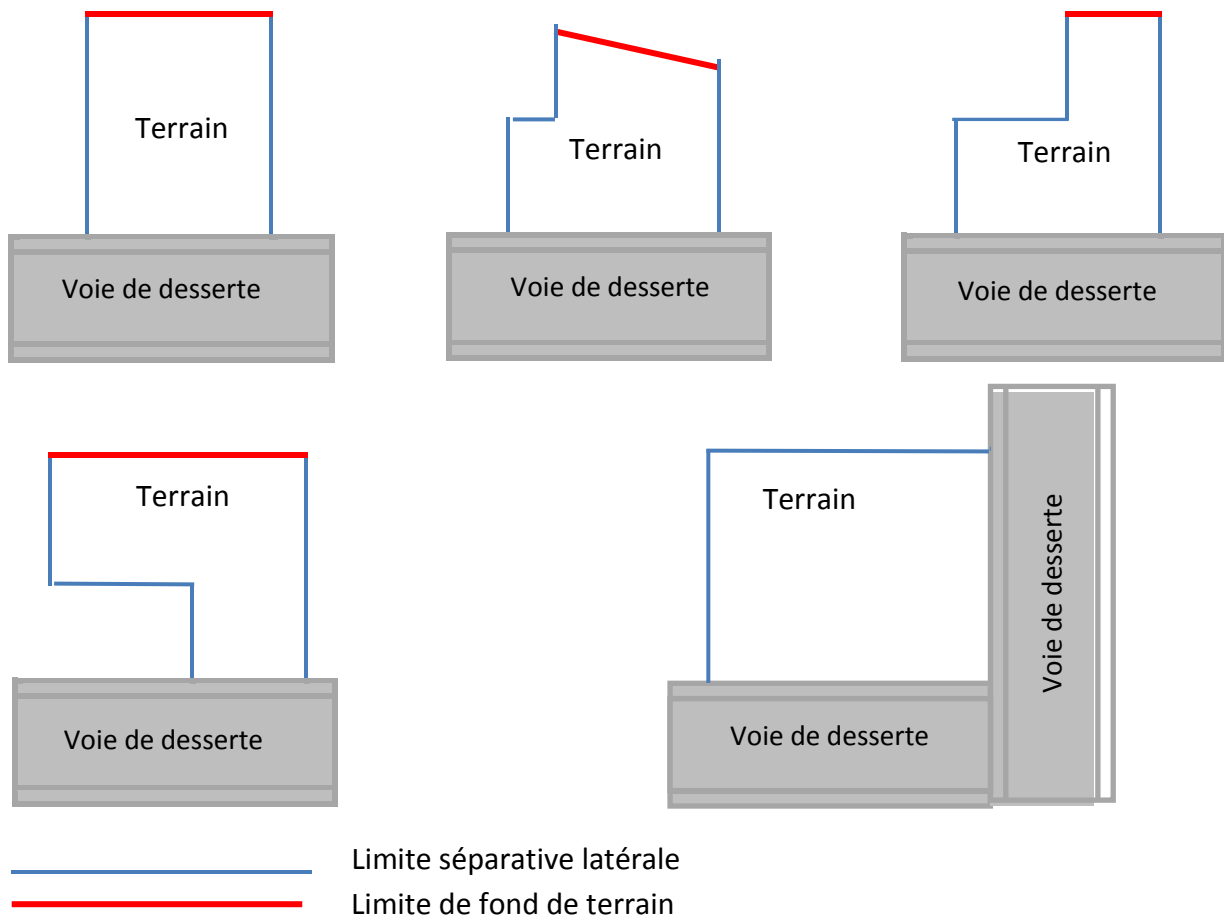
Terrain

Voie de desserte

Terrain

Voie de desserte

Terrain

Voie de desserte

Terrain

Voie de desserte

Terrain

Voie de desserte

Voie de desserte

Limite séparative latérale

Limite de fond de terrain